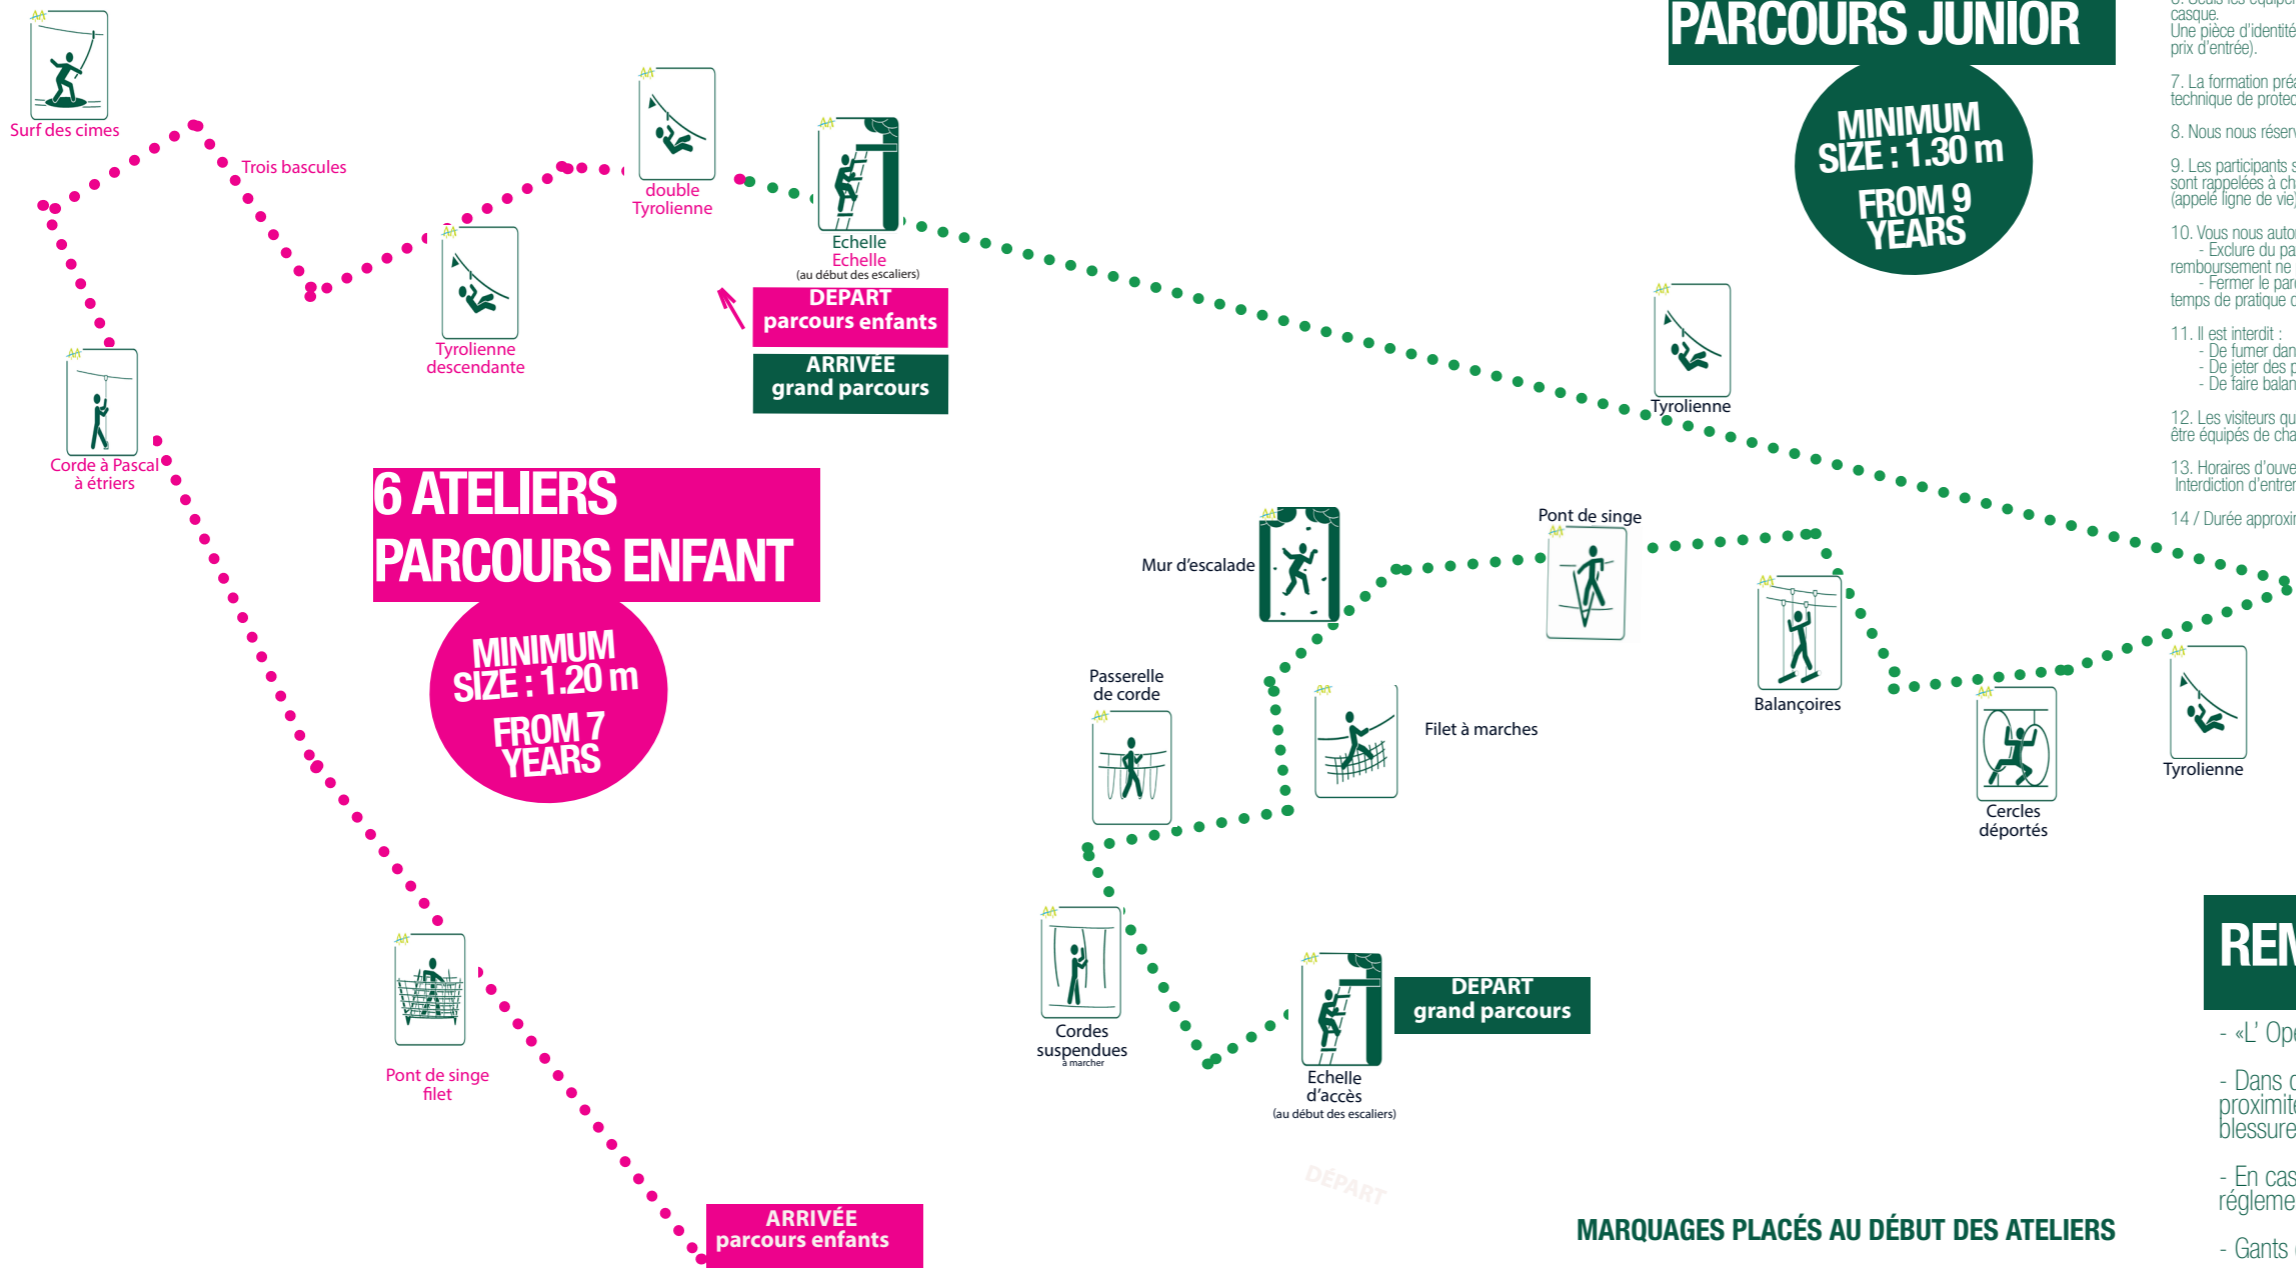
Surf des cimes

Trois bascules

double Tyrolienne

Echelle
Echelle
(au début des escaliers)

Tyrolienne descendante

DEPART
parcours enfants

ARRIVÉE
grand parcours

Corde à Pascal à étriers

6 ATELIERS
PARCOURS ENFANT

MINIMUM SIZE : 1.20 m
FROM 7 YEARS

Pont de singe filet

ARRIVÉE
parcours enfants

PARCOURS JUNIOR

MINIMUM SIZE : 1.30 m
FROM 9 YEARS

casque.
Une pièce d'identité
prix d'entrée).

7. La formation pré
technique de protec

8. Nous nous réserv

9. Les participants s
sont rappelées à ch
(appelé ligne de vie)

10. Vous nous auto
- Exclure du pa
remboursement ne
- Fermer le parc
temps de pratique c

11. Il est interdit :
- De fumer dan
- De jeter des p
- De faire balan

12. Les visiteurs qu
être équipés de cha

13. Horaires d'ouve
Interdiction d'entrer

14 / Durée approxi

Tyrolienne

Pont de singe

Mur d'escalade

Balançoires

Passerelle de corde

Filet à marches

Cercles déportés

Tyrolienne

Cordes suspendues
à marcher

Echelle d'accès
(au début des escaliers)

DEPART
grand parcours

DÉPART

MARQUAGES PLACÉS AU DÉBUT DES ATELIERS

REM

- «L' Op

- Dans c
proximit
blessure

- En cas
régleme

- Gants